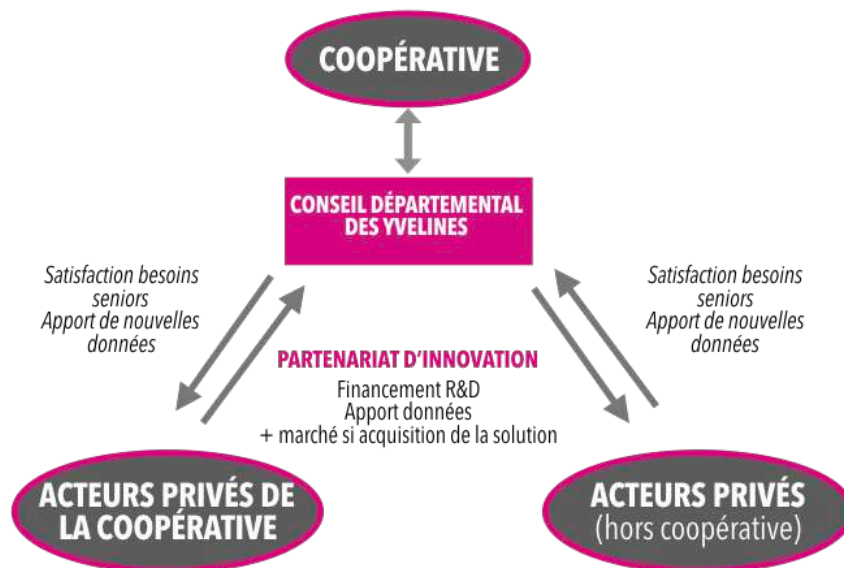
COOPÉRATIVE

CONSEIL DÉPARTEMENTAL DES YVELINES

Satisfaction besoins seniors
Apport de nouvelles données

Satisfaction besoins seniors
Apport de nouvelles données

PARTENARIAT D'INNOVATION
Financement R&D
Apport données
+ marché si acquisition de la solution

ACTEURS PRIVÉS DE LA COOPÉRATIVE

ACTEURS PRIVÉS
(hors coopérative)